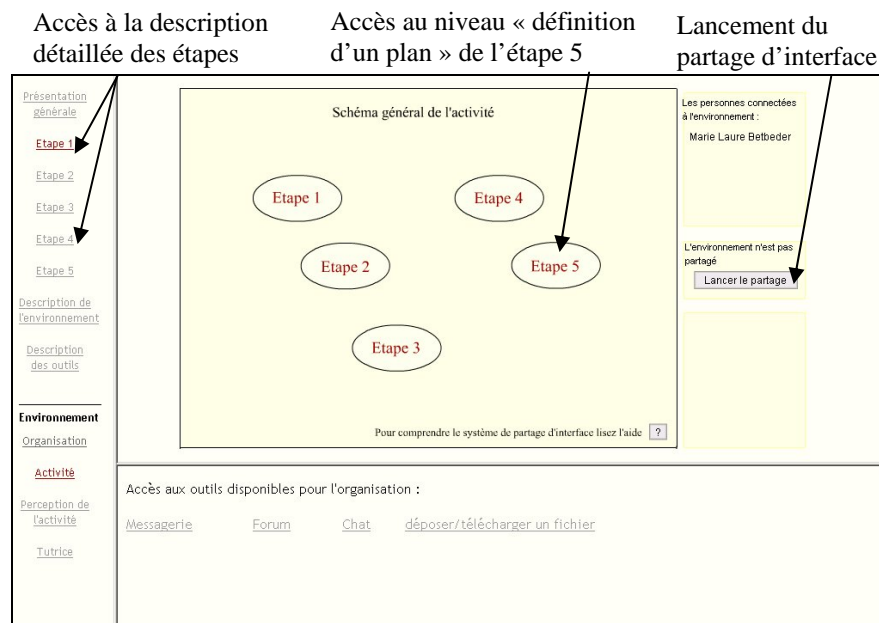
Accès à la description détaillée des étapes

Accès au niveau « définition d'un plan » de l'étape 5

Lancement du partage d'interface

Présentation générale

Etape 1

Etape 2

Etape 3

Etape 4

Etape 5

Description de l'environnement

Description des outils

Environnement

Organisation

Activité

Perception de l'activité

Tutrice

Schéma général de l'activité

Etape 1

Etape 4

Etape 2

Etape 5

Etape 3

Pour comprendre le système de partage d'interface lisez l'aide ?

Les personnes connectées à l'environnement :

Marie Laure Betbeder

L'environnement n'est pas partagé

Lancer le partage

Accès aux outils disponibles pour l'organisation :

Messagerie Forum Chat déposer/télécharger un fichier